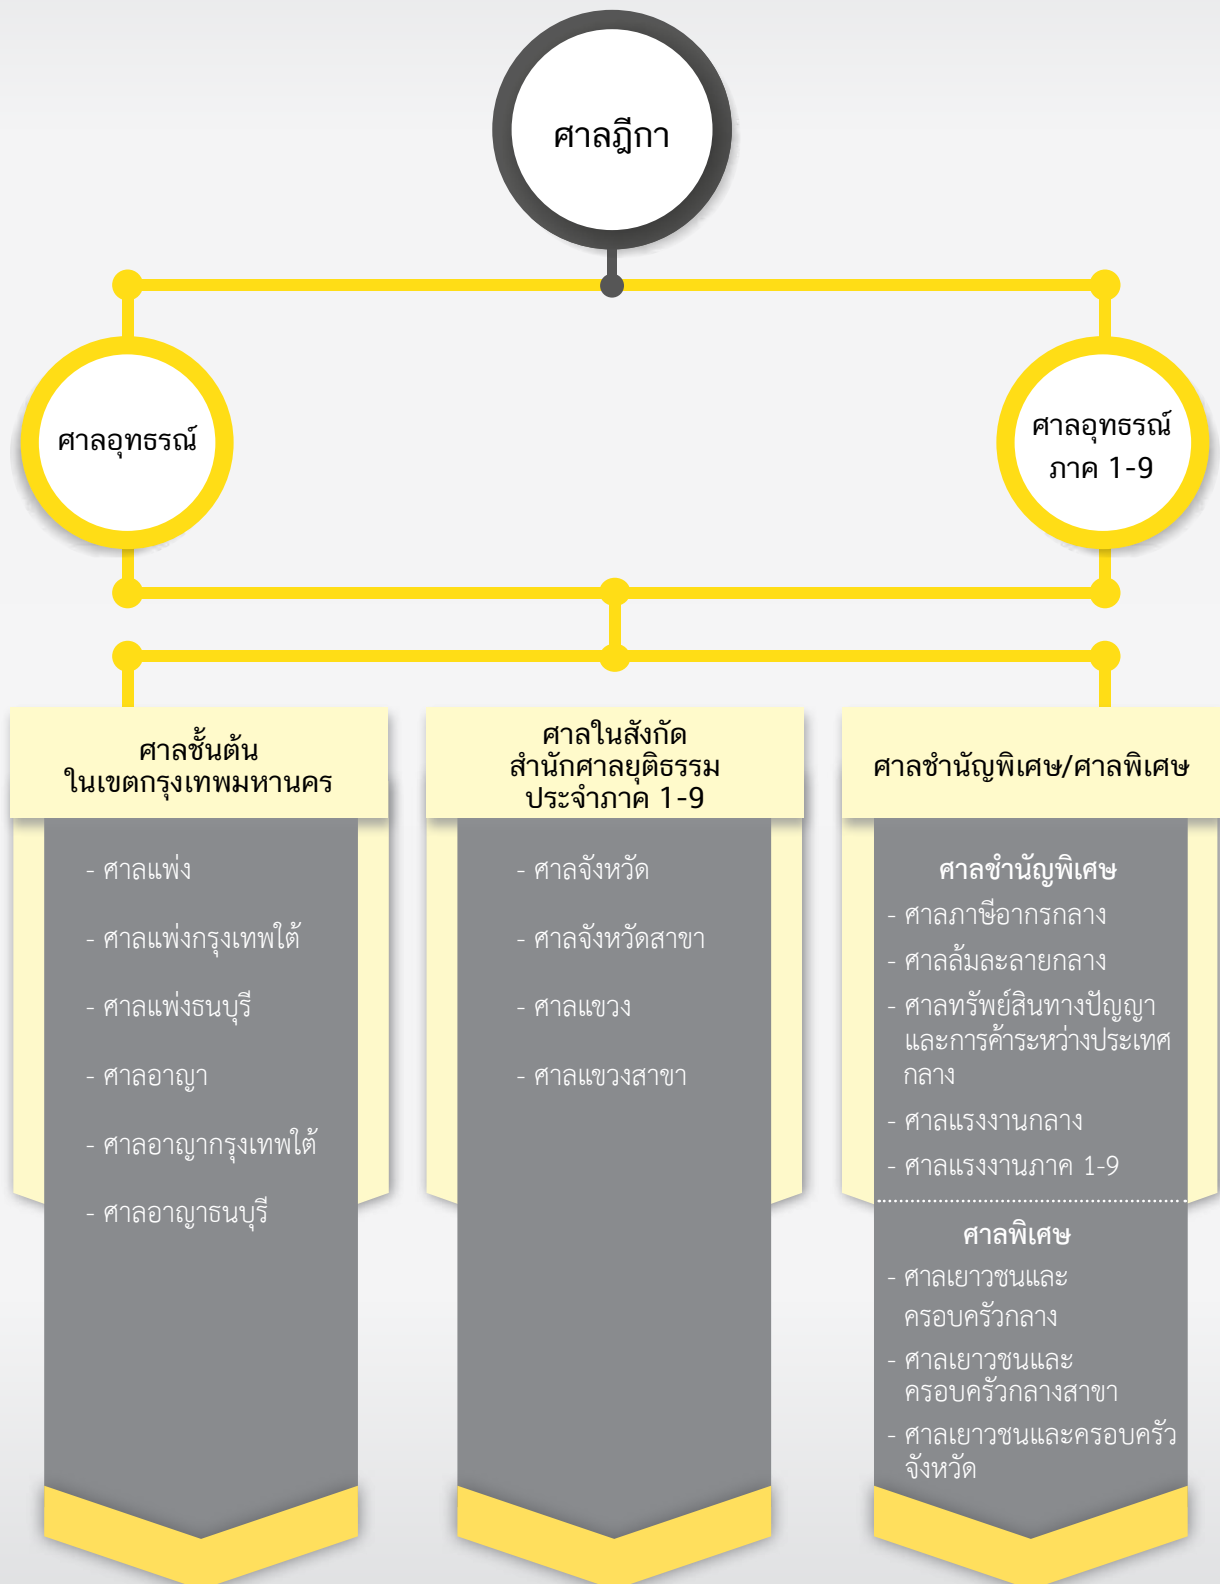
ศาลฎีกา

ศาลอุทธรณ์

ศาลอุทธรณ์ ภาค 1-9

ศาลชั้นต้น ในเขตกรุงเทพมหานคร

- ศาลแพ่ง
- ศาลแพ่งกรุงเทพใต้
- ศาลแพ่งธนบุรี
- ศาลอาญา
- ศาลอาญากรุงเทพใต้
- ศาลอาญาธนบุรี

ศาลในสังกัด สำนักศาลยุติธรรม ประจำภาค 1-9

- ศาลจังหวัด
- ศาลจังหวัดสาขา
- ศาลแขวง
- ศาลแขวงสาขา

ศาลชำนัญพิเศษ/ศาลพิเศษ

ศาลชำนัญพิเศษ
- ศาลภาษีอากรกลาง
- ศาลล้มละลายกลาง
- ศาลทรัพย์สินทางปัญญาและการค้าระหว่างประเทศกลาง
- ศาลแรงงานกลาง
- ศาลแรงงานภาค 1-9

ศาลพิเศษ
- ศาลเยาวชนและครอบครัวกลาง
- ศาลเยาวชนและครอบครัวกลางสาขา
- ศาลเยาวชนและครอบครัวจังหวัด